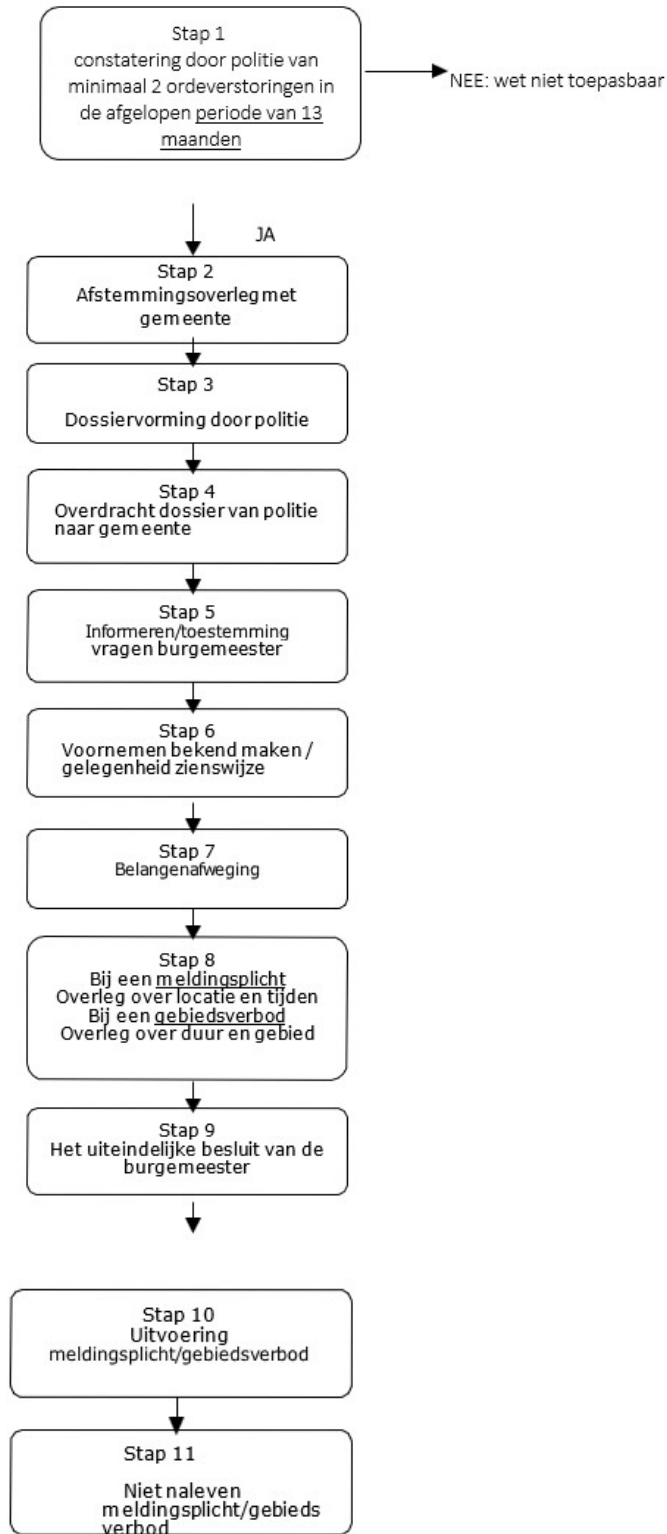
Stap 1
constatering door politie van minimaal 2 ordeverstoringen in de afgelopen periode van 13 maanden

NEE: wet niet toepasbaar

JA

Stap 2
Afstemmingsoverleg met gemeente

Stap 3
Dossiervorming door politie

Stap 4
Overdracht dossier van politie naar gemeente

Stap 5
Informeren/toestemming vragen burgemeester

Stap 6
Voornemen bekend maken / gelegenheid zienswijze

Stap 7
Belangenafweging

Stap 8
Bij een meldingsplicht
Overleg over locatie en tijden
Bij een gebiedsverbod
Overleg over duur en gebied

Stap 9
Het uiteindelijke besluit van de burgemeester

Stap 10
Uitvoering meldingsplicht/gebiedsverbod

Stap 11
Niet naleven meldingsplicht/gebieds verbod